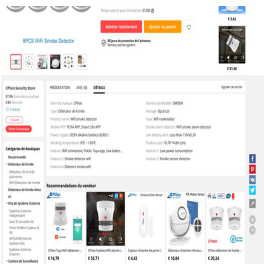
8PCS WiFi Smoke Detector

Acheter maintenant
Ajouter au panier

€ 4,42

CPVan Security Store

PRÉSENTATION
AVIS
DÉTAILS

Signaler cet article

Nom de marque: CPVan
Type: Détecteur de fumée
Product name: WiFi smoke detector
Mobile APP: TUYA APP, Smart Life APP
Power supply: DC9V alkaline battery (6LR61)
Working temperature: 0°C ~ +50°C
Detector: Photoelectric Smoke Detector
Numéro de modèle: SM08W
Marque: 8pcs lot
Type: WiFi smoke detector
Static quiescent current: WiFi smoke alarm detector
Standby time: Just about 1 year
Alarm decibel: 85 dB

Catégories de boutiques
Nouveautés
Détecteur de fumée
Détecteur de fumée autonome
WiFi Détecteur de fumée
Détecteur de fumée
Système d'alarme GSM Wifi
Système d'alarme sans fil
Porte Fenêtre Capteur de porte
Sirène Wifi

Recommandations du vendeur

€ 14,78
€ 32,71
€ 4,42
€ 16,44
€ 4,44
€ 20,34